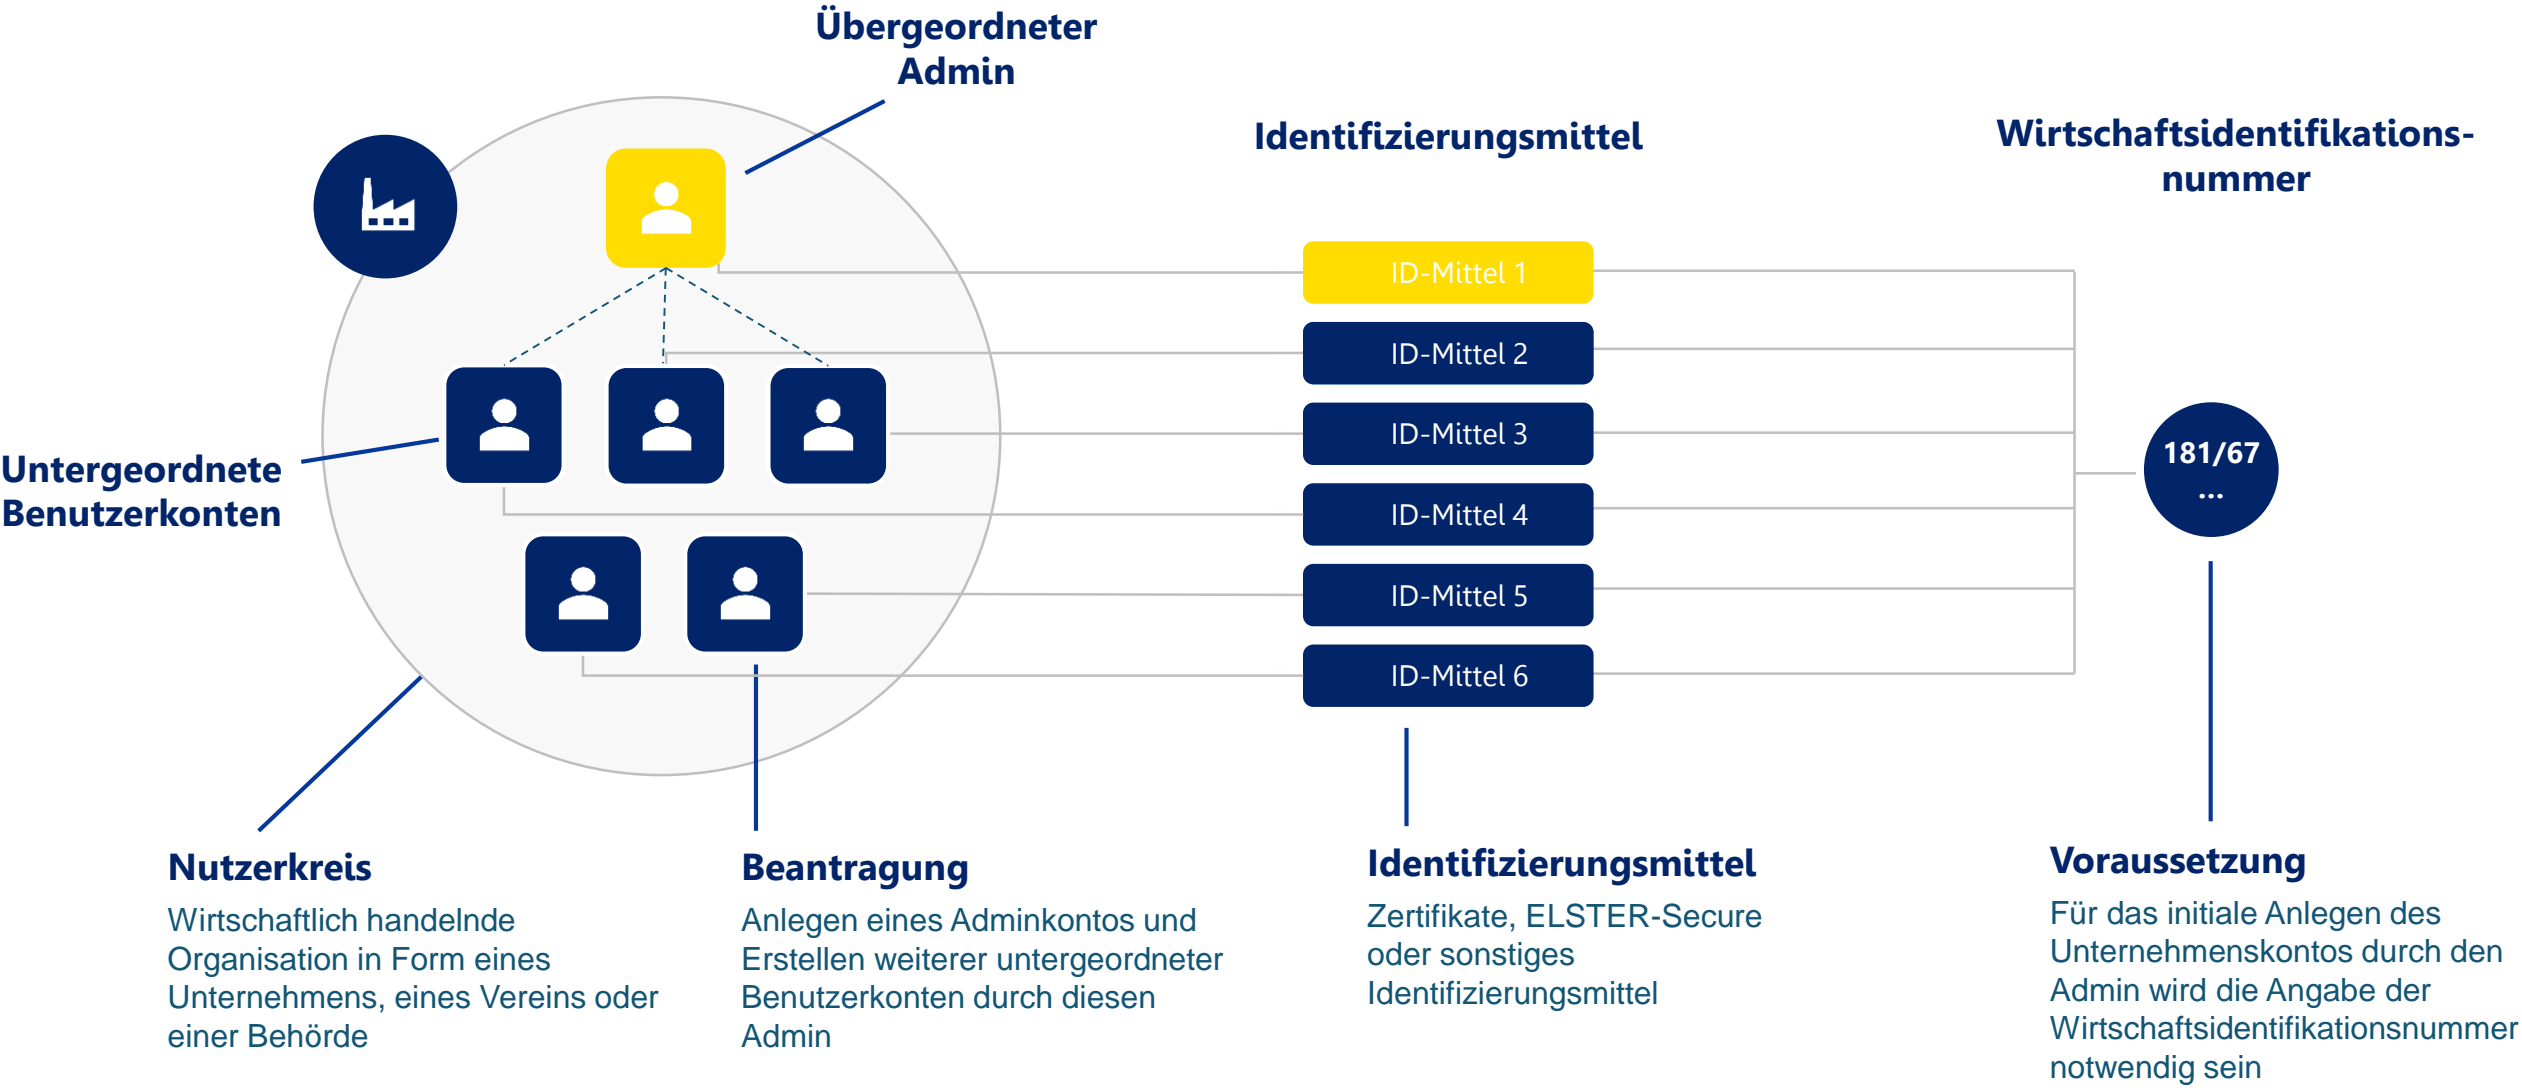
Übergeordneter Admin

Identifizierungsmittel

Wirtschaftsidentifikationsnummer

Untergeordnete Benutzerkonten

ID-Mittel 1
ID-Mittel 2
ID-Mittel 3
ID-Mittel 4
ID-Mittel 5
ID-Mittel 6

181/67 ...

Nutzerkreis
Wirtschaftlich handelnde Organisation in Form eines Unternehmens, eines Vereins oder einer Behörde

Beantragung
Anlegen eines Adminkontos und Erstellen weiterer untergeordneter Benutzerkonten durch diesen Admin

Identifizierungsmittel
Zertifikate, ELSTER-Secure oder sonstiges Identifizierungsmittel

Voraussetzung
Für das initiale Anlegen des Unternehmenskontos durch den Admin wird die Angabe der Wirtschaftsidentifikationsnummer notwendig sein